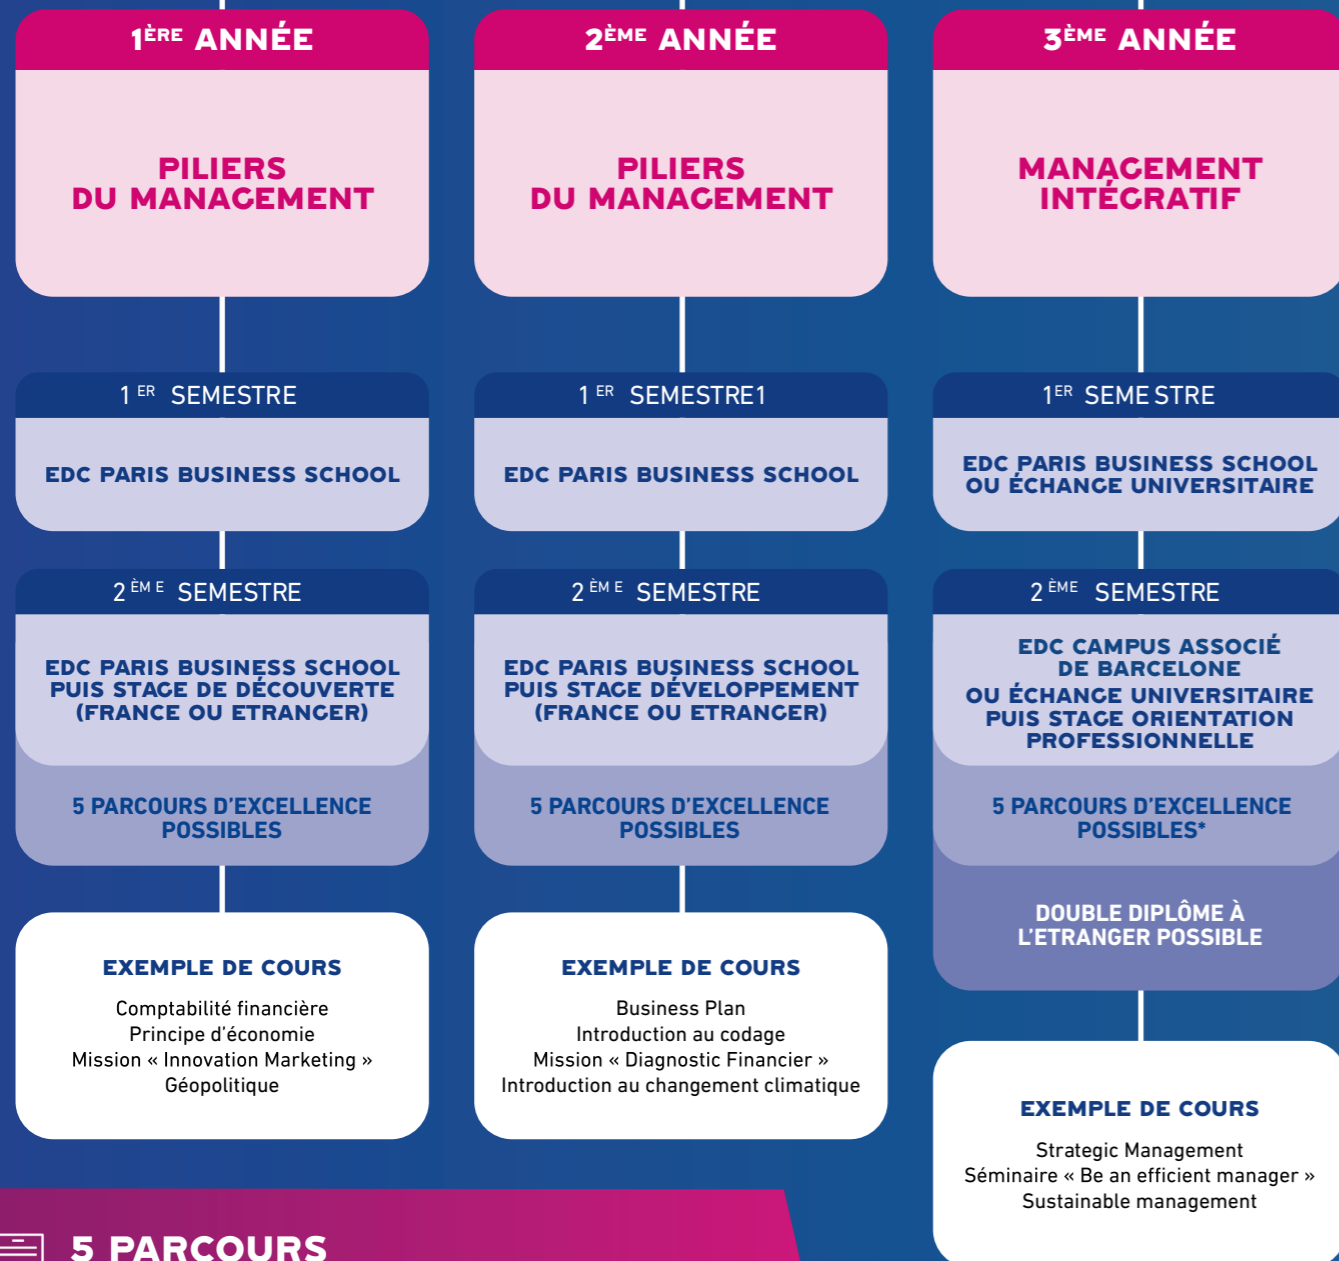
$1^{ÈRE}$ ANNÉE

PILIERS DU MANAGEMENT

$1^{ER}$ SEMESTRE

EDC PARIS BUSINESS SCHOOL

$2^{ÈME}$ SEMESTRE

EDC PARIS BUSINESS SCHOOL PUIS STAGE DE DÉCOUVERTE (FRANCE OU ETRANGER)

5 PARCOURS D'EXCELLENCE POSSIBLES

EXEMPLE DE COURS

Comptabilité financière
Principe d'économie
Mission « Innovation Marketing »
Géopolitique

$2^{ÈME}$ ANNÉE

PILIERS DU MANAGEMENT

$1^{ER}$ SEMESTRE1

EDC PARIS BUSINESS SCHOOL

$2^{ÈME}$ SEMESTRE

EDC PARIS BUSINESS SCHOOL PUIS STAGE DÉVELOPPEMENT (FRANCE OU ETRANGER)

5 PARCOURS D'EXCELLENCE POSSIBLES

EXEMPLE DE COURS

Business Plan
Introduction au codage
Mission « Diagnostic Financier »
Introduction au changement climatique

$3^{ÈME}$ ANNÉE

MANAGEMENT INTÉGRATIF

$1^{ER}$ SEME STRE

EDC PARIS BUSINESS SCHOOL OU ÉCHANGE UNIVERSITAIRE

$2^{ÈME}$ SEMESTRE

EDC CAMPUS ASSOCIÉ DE BARCELONE OU ÉCHANGE UNIVERSITAIRE PUIS STAGE ORIENTATION PROFESSIONNELLE

5 PARCOURS D'EXCELLENCE POSSIBLES*

DOUBLE DIPLÔME À L'ETRANGER POSSIBLE

EXEMPLE DE COURS

Strategic Management
Séminaire « Be an efficient manager »
Sustainable management

5 PARCOURS